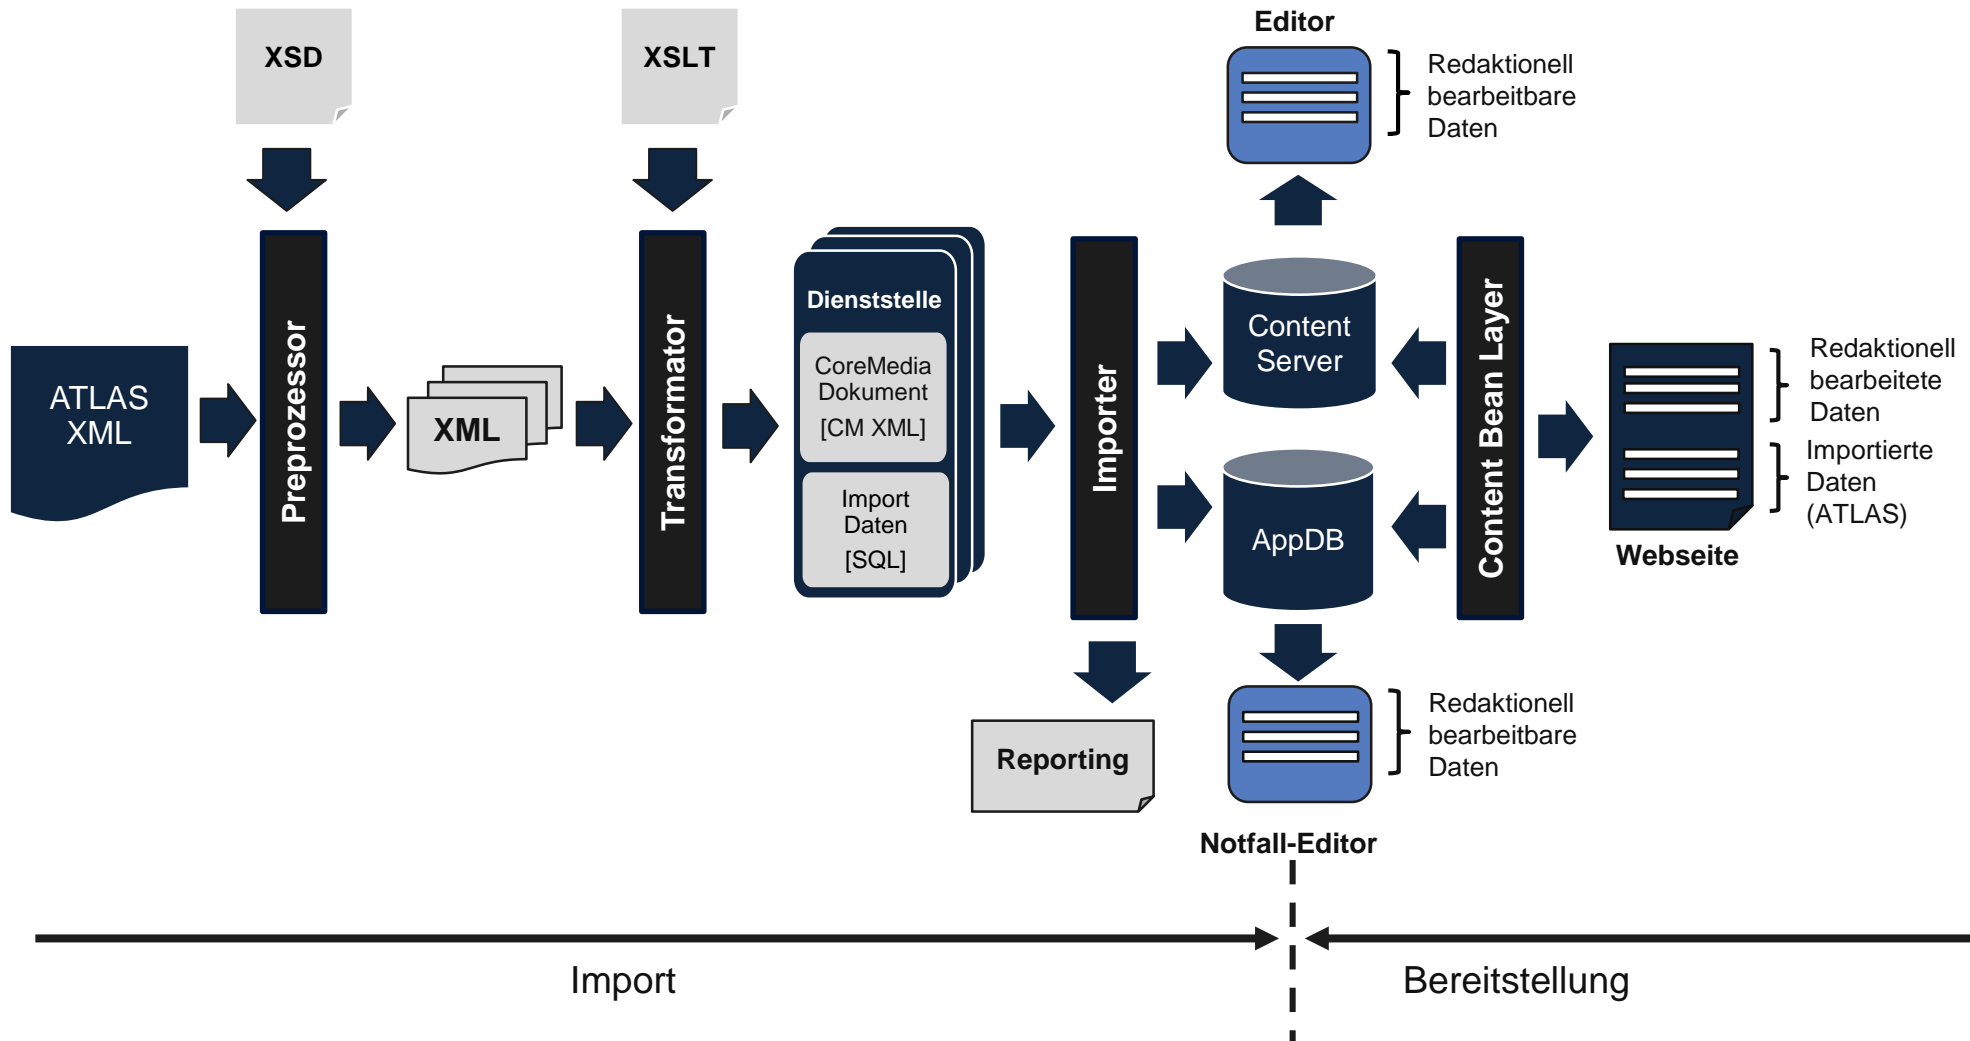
XSD

XSLT

Editor

Redaktionell bearbeitbare Daten

ATLAS XML

Preprozessor

XML

Transformator

Dienststelle

CoreMedia Dokument [CM XML]

Import Daten [SQL]

Importer

Content Server

AppDB

Content Bean Layer

Redaktionell bearbeitete Daten

Importierte Daten (ATLAS)

Webseite

Reporting

Redaktionell bearbeitbare Daten

Notfall-Editor

Import

Bereitstellung